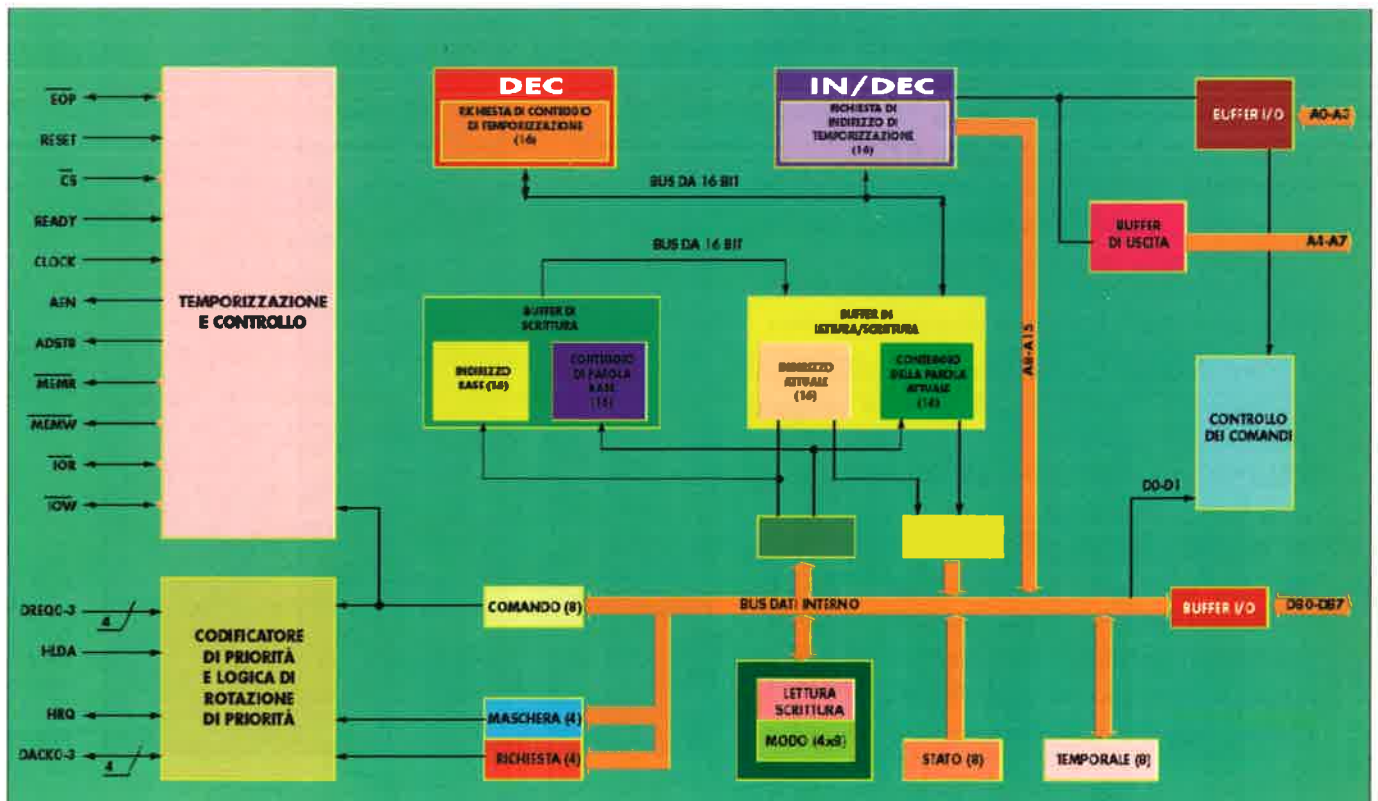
$\overline{EOP}$
RESET
$\overline{CS}$
READY
CLOCK
AEN
ADSTB
$\overline{MEMR}$
$\overline{MEMW}$
$\overline{IOR}$
$\overline{IOW}$

TEMPORIZZAZIONE E CONTROLLO

DEC
RICHIESTA DI CONTEGGIO DI TEMPORIZZAZIONE (16)

IN/DEC
RICHIESTA DI INDIRIZZO DI TEMPORIZZAZIONE (16)

BUFFER I/O
A0-A3

BUS DA 16 BIT

BUFFER DI USCITA
A4-A7

BUS DA 16 BIT

BUFFER DI SCRITTURA
INDIRIZZO BASE (16)
CONTEGGIO DI PAROLA BASE (16)

BUFFER DI LETTURA/SCRITTURA
INDIRIZZO ATTUALE (16)
CONTEGGIO DELLA PAROLA ATTUALE (16)

A8-A15

CONTROLLO DEI COMANDI

D0-D1

DREQ0-3
4
HLDA
HRQ
DACK0-3
4

CODIFICATORE DI PRIORITÀ E LOGICA DI ROTAZIONE DI PRIORITÀ

COMANDO (8)
BUS DATI INTERNO
BUFFER I/O
DB0-DB7

MASCHERA (4)
RICHIESTA (4)

LETTURA SCRITTURA
MODO (4x8)

STATO (8)
TEMPORALE (8)